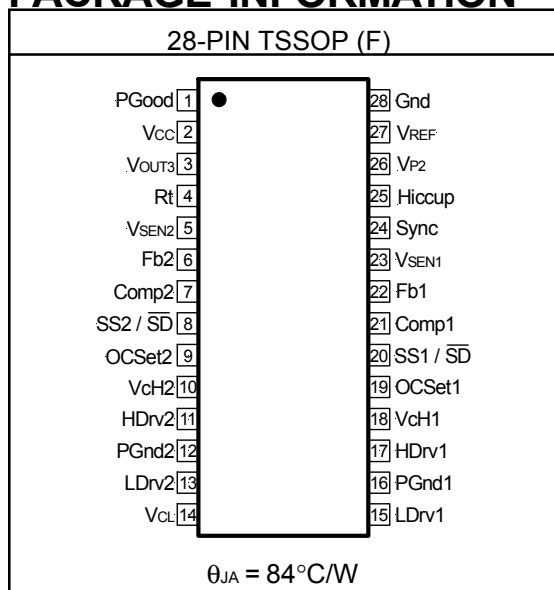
PACKAGE INFORMATION

28-PIN TSSOP (F)

PGood 1
VCC 2
VOUT3 3
Rt 4
VSEN2 5
Fb2 6
Comp2 7
SS2 / $\overline{SD}$ 8
OCSet2 9
VcH2 10
HDrv2 11
PGnd2 12
LDrv2 13
VCL 14

28 Gnd
27 VREF
26 VP2
25 Hiccup
24 Sync
23 VSEN1
22 Fb1
21 Comp1
20 SS1 / $\overline{SD}$
19 OCSet1
18 VcH1
17 HDrv1
16 PGnd1
15 LDrv1

$\theta_{JA}$ = 84°C/W